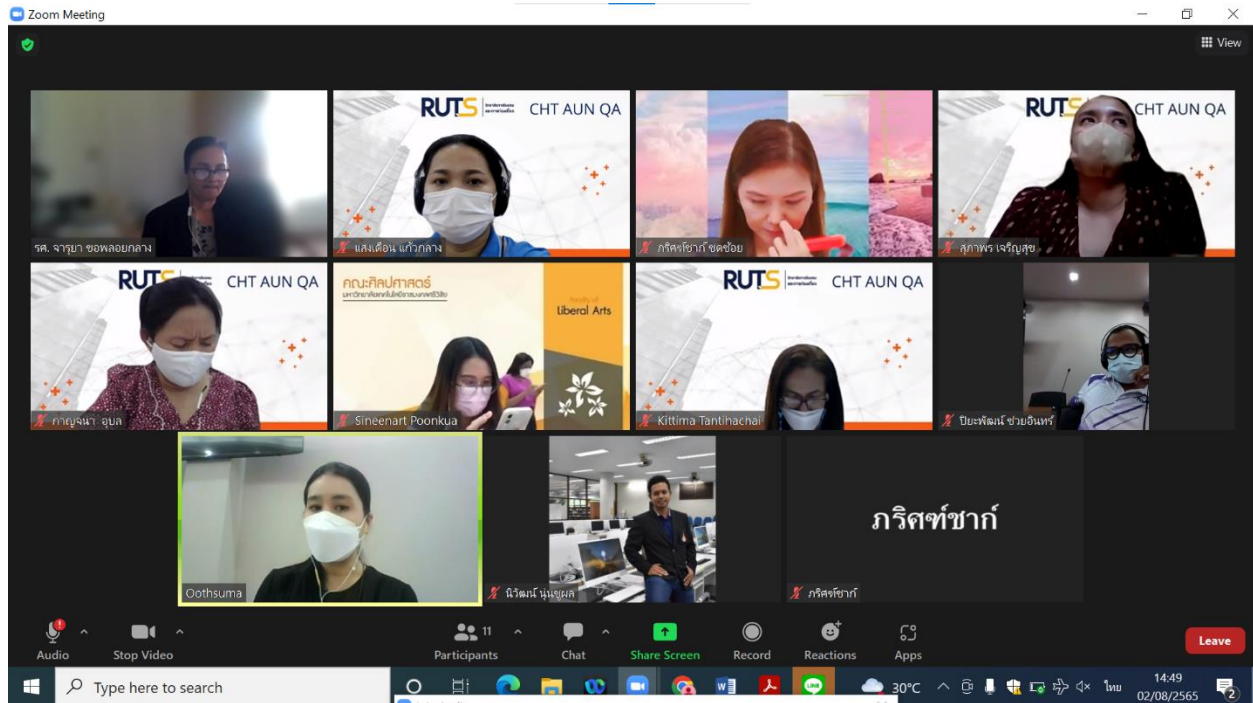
Zoom Meeting

View

RUTS CHT AUN QA

RUTS CHT AUN QA

RUTS CHT AUN QA

คณะศิลปศาสตร์

Faculty of Liberal Arts

RUTS CHT AUN QA

รศ. จารุยา ขอพลอยกลาง

แสงเดือน แก้วกลาง

ภริศรโชาก์ ชดช้อย

สุภาพร เจริญสุข

กาญจนา อุบล

Sineenart Poonkua

Kittima Tantihachai

ปิยะพัฒน์ ช่วยอินทร์

Oothsuma

นิวัฒน์ นุ่นขุผล

ภริศฑ์ชาก์

ภริศรโชาก์

Audio

Stop Video

11 Participants

Chat

Share Screen

Record

Reactions

Apps

Leave

Type here to search

30°C

ไทย

14:49
02/08/2565